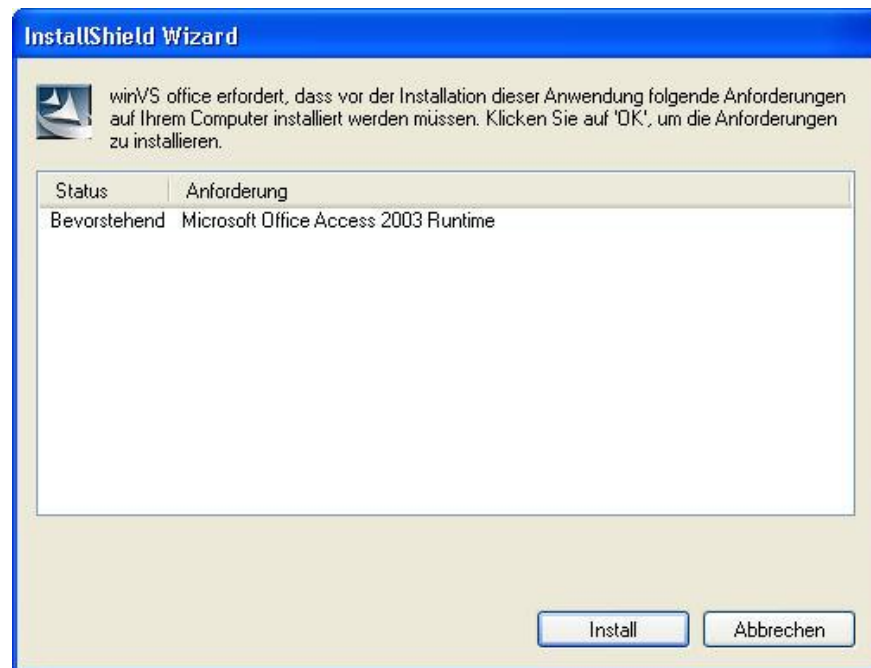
InstallShield Wizard

winVS office erfordert, dass vor der Installation dieser Anwendung folgende Anforderungen auf Ihrem Computer installiert werden müssen. Klicken Sie auf 'OK', um die Anforderungen zu installieren.

| Status | Anforderung |
|---|---|
| Bevorstehend | Microsoft Office Access 2003 Runtime |

Install
Abbrechen